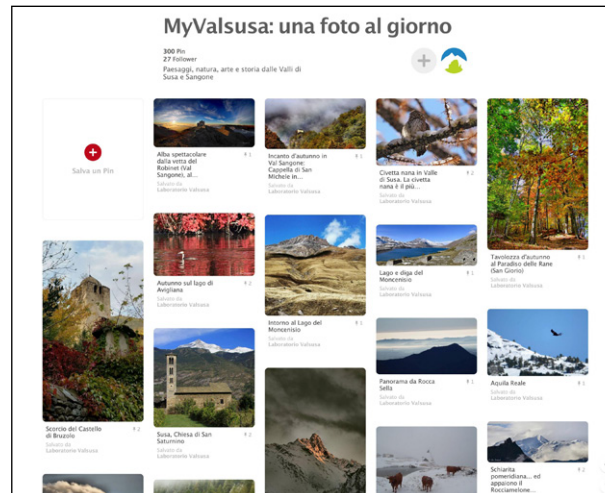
MyValsusa: una foto al giorno

300 Pin
27 Follower
Paesaggi, natura, arte e storia dalle Valli di Susa e Sangone

Salva un Pin

Alba spettacolare dalla vetta del Robinet (Val Sangone; al...
Salvato da
Laboratorio Valsusa

Incanto d'autunno in Val Sangone: Cappella di San Michele in...
Salvato da
Laboratorio Valsusa

Civetta nana in Valle di Susa. La civetta nana è il più...
Salvato da
Laboratorio Valsusa

Tavolozza d'autunno al Paradiso delle Rane (San Giorio)
Salvato da
Laboratorio Valsusa

Autunno sul lago di Avigliana
Salvato da
Laboratorio Valsusa

Lago e diga del Moncenisio
Salvato da
Laboratorio Valsusa

Intorno al Lago del Moncenisio
Salvato da
Laboratorio Valsusa

Scorcio del Castello di Bruzolo
Salvato da
Laboratorio Valsusa

Susa, Chiesa di San Saturnino
Salvato da
Laboratorio Valsusa

Panorama da Rocca Sella
Salvato da
Laboratorio Valsusa

Aquila Reale
Salvato da
Laboratorio Valsusa

Schiarita pomeridiana... ed appaiono il Rocciamelone...